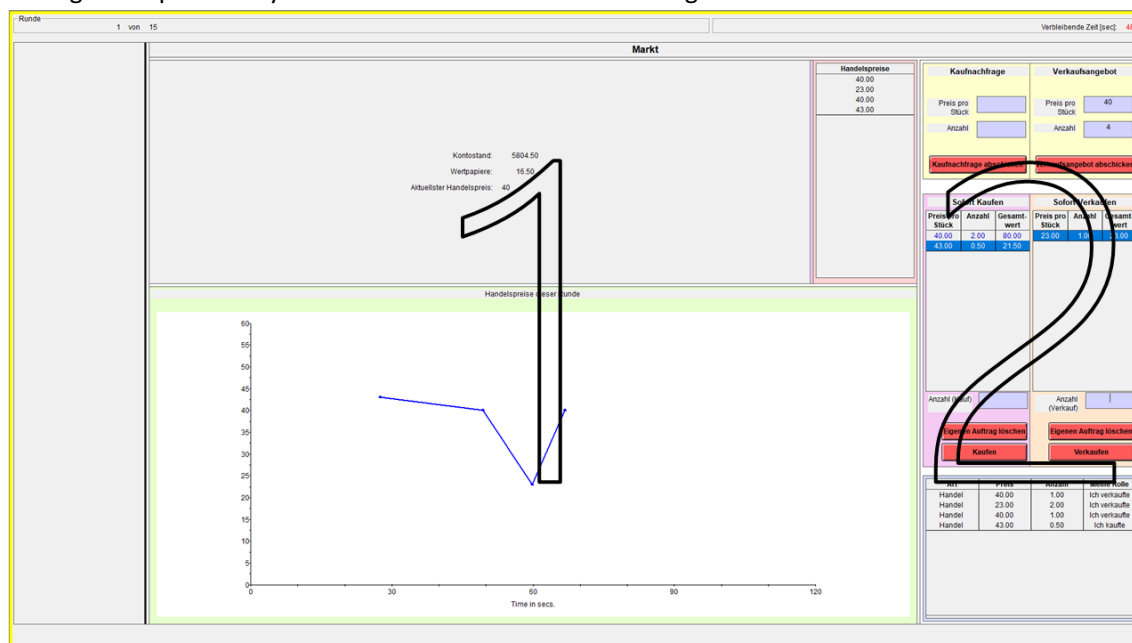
Runde
1 von 15

Verbleibende Zeit [sec]: 4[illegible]

Markt

Kontostand: 5804.50
Wertpapiere: 16.50
Aktuellster Handelspreis: 40

Handelspreise
40.00
23.00
40.00
43.00

Kaufnachfrage
Preis pro Stück
Anzahl
Kaufnachfrage abschicken

Verkaufsangebot
Preis pro Stück 40
Anzahl 4
Verkaufsangebot abschicken

Sofort Kaufen

| Preis pro Stück | Anzahl | Gesamtwert |
|---|---|---|
| 40.00 | 2.00 | 80.00 |
| 43.00 | 0.50 | 21.50 |

Sofort Verkaufen

| Preis pro Stück | Anzahl | Gesamtwert |
|---|---|---|
| 23.00 | 1.0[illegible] | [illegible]3.00 |

Anzahl (Kauf)
Eigenen Auftrag löschen
Kaufen

Anzahl (Verkauf)
Eigenen Auftrag löschen
Verkaufen

Handelspreise dieser Runde
60
55
50
45
40
35
30
25
20
15
10
5
0
0 30 60 90 120
Time in secs.

| Art | Preis | Anzahl | Meine Rolle |
|---|---|---|---|
| Handel | 40.00 | 1.00 | Ich verkaufte |
| Handel | 23.00 | 2.00 | Ich verkaufte |
| Handel | 40.00 | 1.00 | Ich verkaufte |
| Handel | 43.00 | 0.50 | Ich kaufte |

1
2